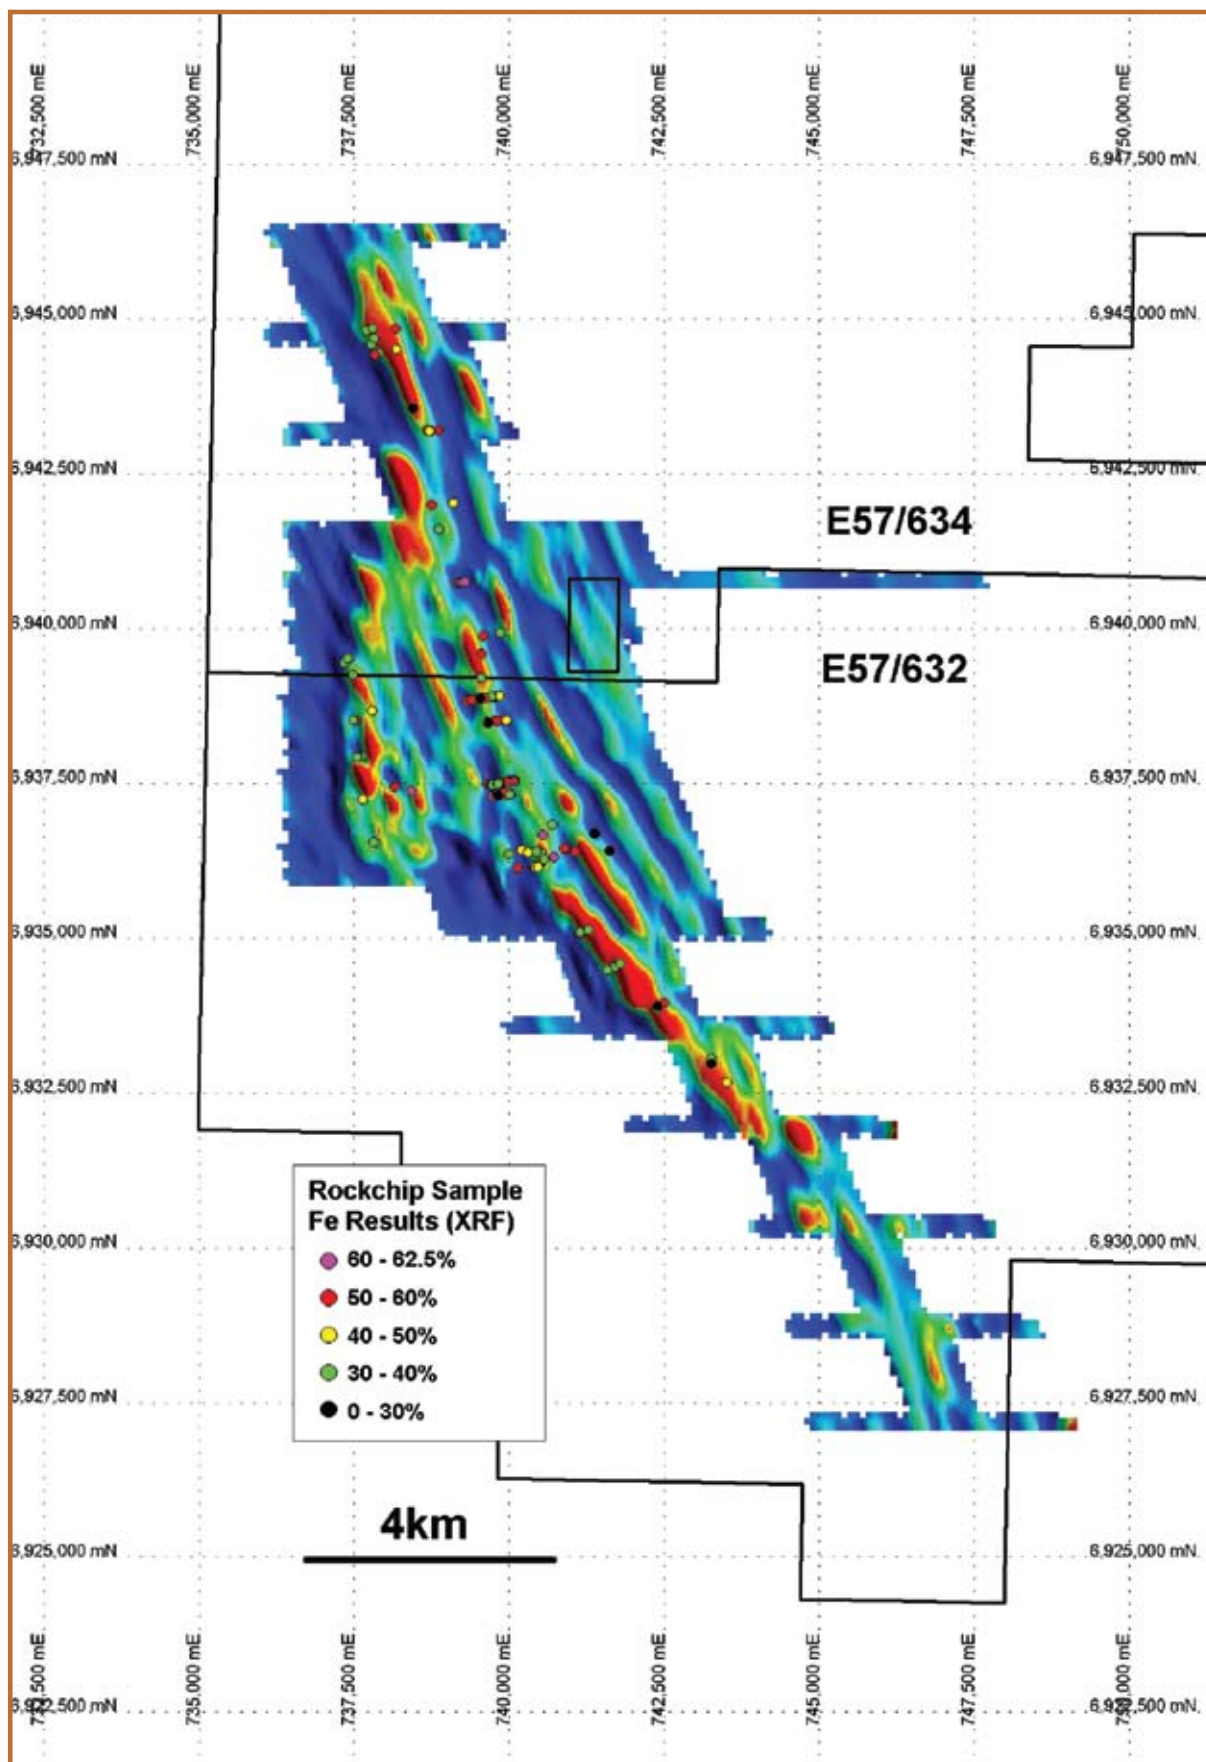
732,500 mE
735,000 mE
737,500 mE
740,000 mE
742,500 mE
745,000 mE
747,500 mE
750,000 mE

6,947,500 mN
6,947,500 mN
6,945,000 mN
6,945,000 mN
6,942,500 mN
6,942,500 mN
E57/634
6,940,000 mN
6,940,000 mN
E57/632
6,937,500 mN
6,937,500 mN
6,935,000 mN
6,935,000 mN
6,932,500 mN
6,932,500 mN
Rockchip Sample Fe Results (XRF)
60 - 62.5%
50 - 60%
40 - 50%
30 - 40%
0 - 30%
6,930,000 mN
6,930,000 mN
6,927,500 mN
6,927,500 mN
4km
6,925,000 mN
6,925,000 mN

732,500 mE
735,000 mE
737,500 mE
740,000 mE
742,500 mE
745,000 mE
747,500 mE
750,000 mE
6,922,500 mN
6,922,500 mN